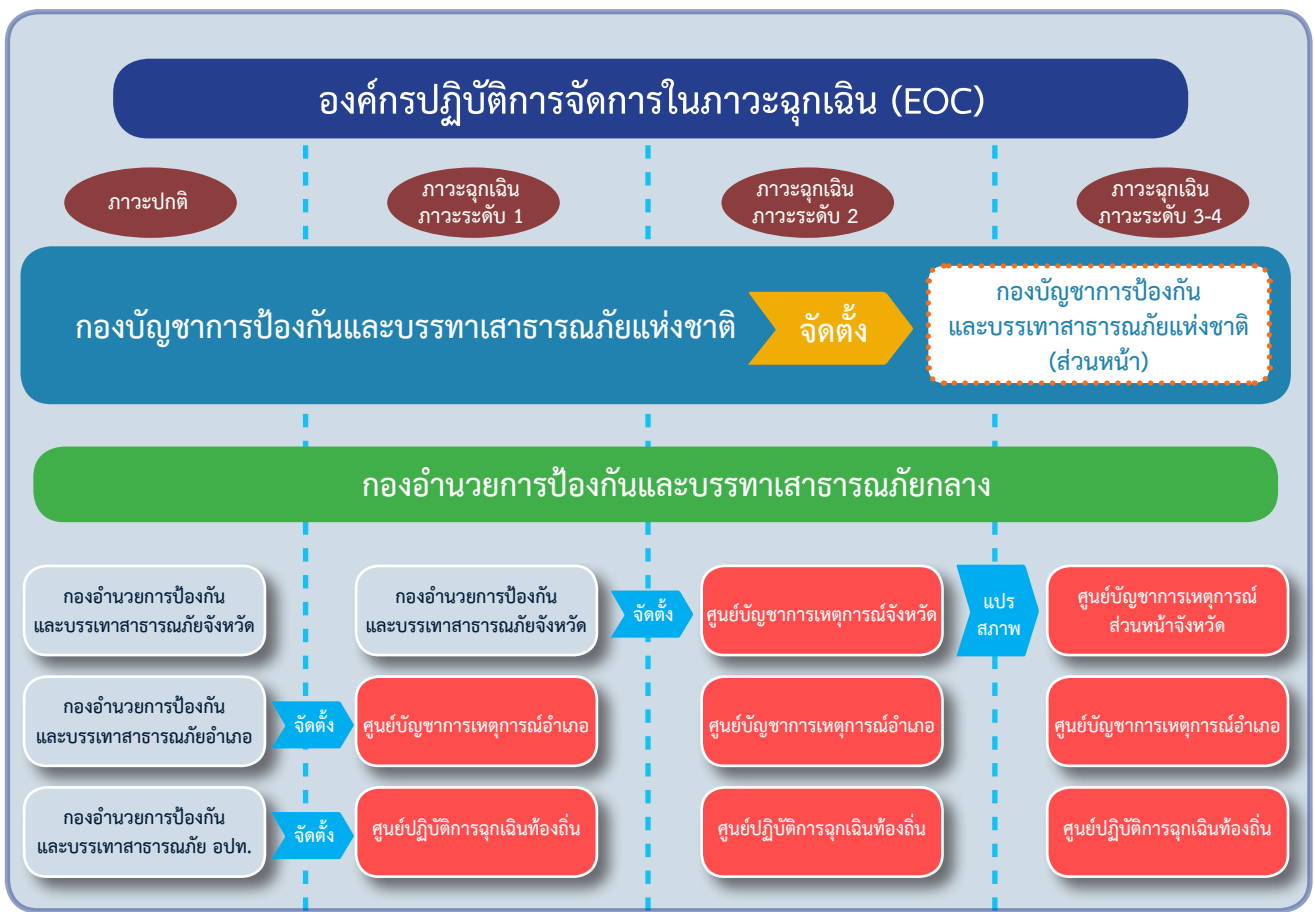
องค์กรปฏิบัติการจัดการในภาวะฉุกเฉิน (EOC)

ภาวะปกติ

ภาวะฉุกเฉิน ภาวะระดับ 1

ภาวะฉุกเฉิน ภาวะระดับ 2

ภาวะฉุกเฉิน ภาวะระดับ 3-4

กองบัญชาการป้องกันและบรรเทาสาธารณภัยแห่งชาติ

จัดตั้ง

กองบัญชาการป้องกัน และบรรเทาสาธารณภัยแห่งชาติ (ส่วนหน้า)

กองอำนวยการป้องกันและบรรเทาสาธารณภัยกลาง

กองอำนวยการป้องกัน และบรรเทาสาธารณภัยจังหวัด

กองอำนวยการป้องกัน และบรรเทาสาธารณภัยจังหวัด

จัดตั้ง

ศูนย์บัญชาการเหตุการณ์จังหวัด

แปร สภาพ

ศูนย์บัญชาการเหตุการณ์ ส่วนหน้าจังหวัด

กองอำนวยการป้องกัน และบรรเทาสาธารณภัยอำเภอ

จัดตั้ง

ศูนย์บัญชาการเหตุการณ์อำเภอ

ศูนย์บัญชาการเหตุการณ์อำเภอ

ศูนย์บัญชาการเหตุการณ์อำเภอ

กองอำนวยการป้องกัน และบรรเทาสาธารณภัย อปท.

จัดตั้ง

ศูนย์ปฏิบัติการฉุกเฉินท้องถิ่น

ศูนย์ปฏิบัติการฉุกเฉินท้องถิ่น

ศูนย์ปฏิบัติการฉุกเฉินท้องถิ่น